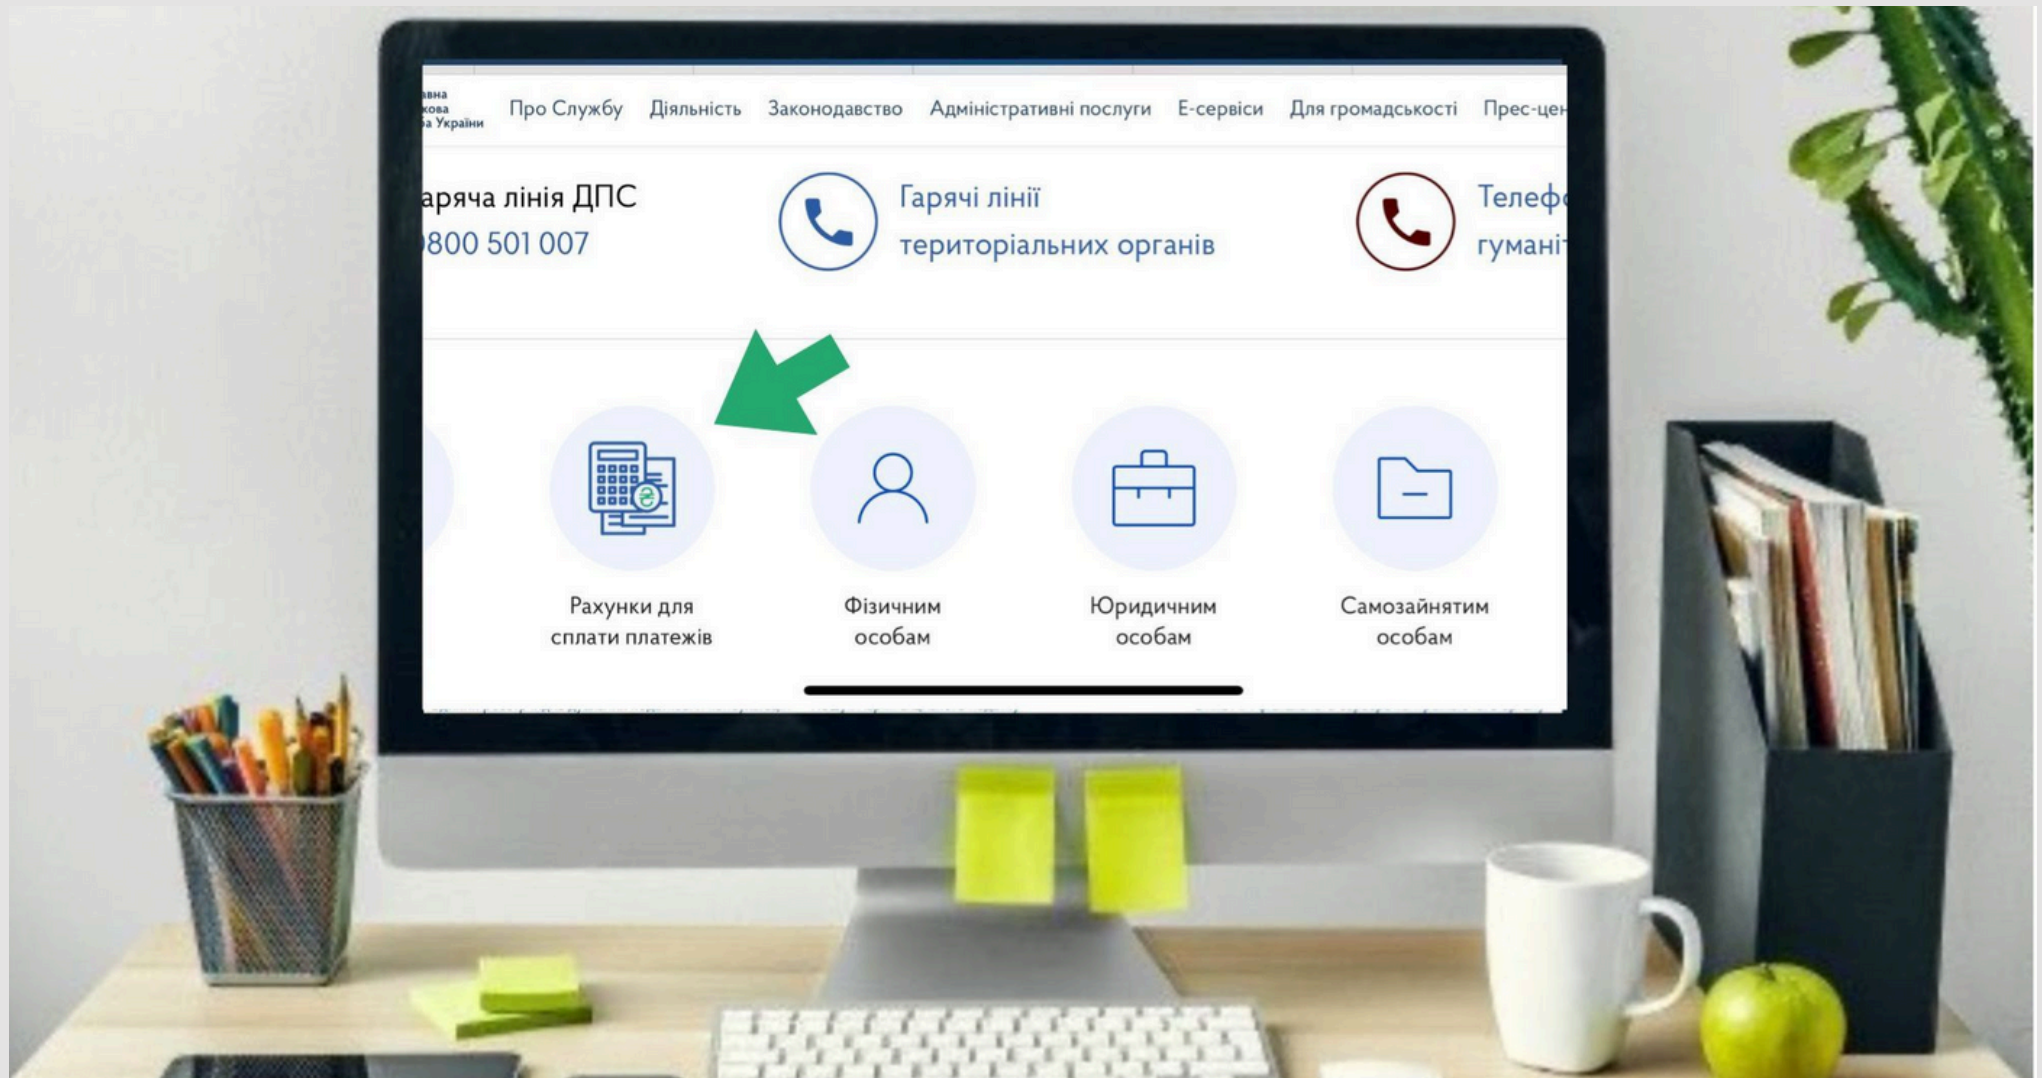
авна ткова ба України

Про Службу Діяльність Законодавство Адміністративні послуги Е-сервіси Для громадськості Прес-цен

аряча лінія ДПС
)800 501 007

Гарячі лінії територіальних органів

Телеф гумані

Рахунки для сплати платежів

Фізичним особам

Юридичним особам

Самозайнятим особам